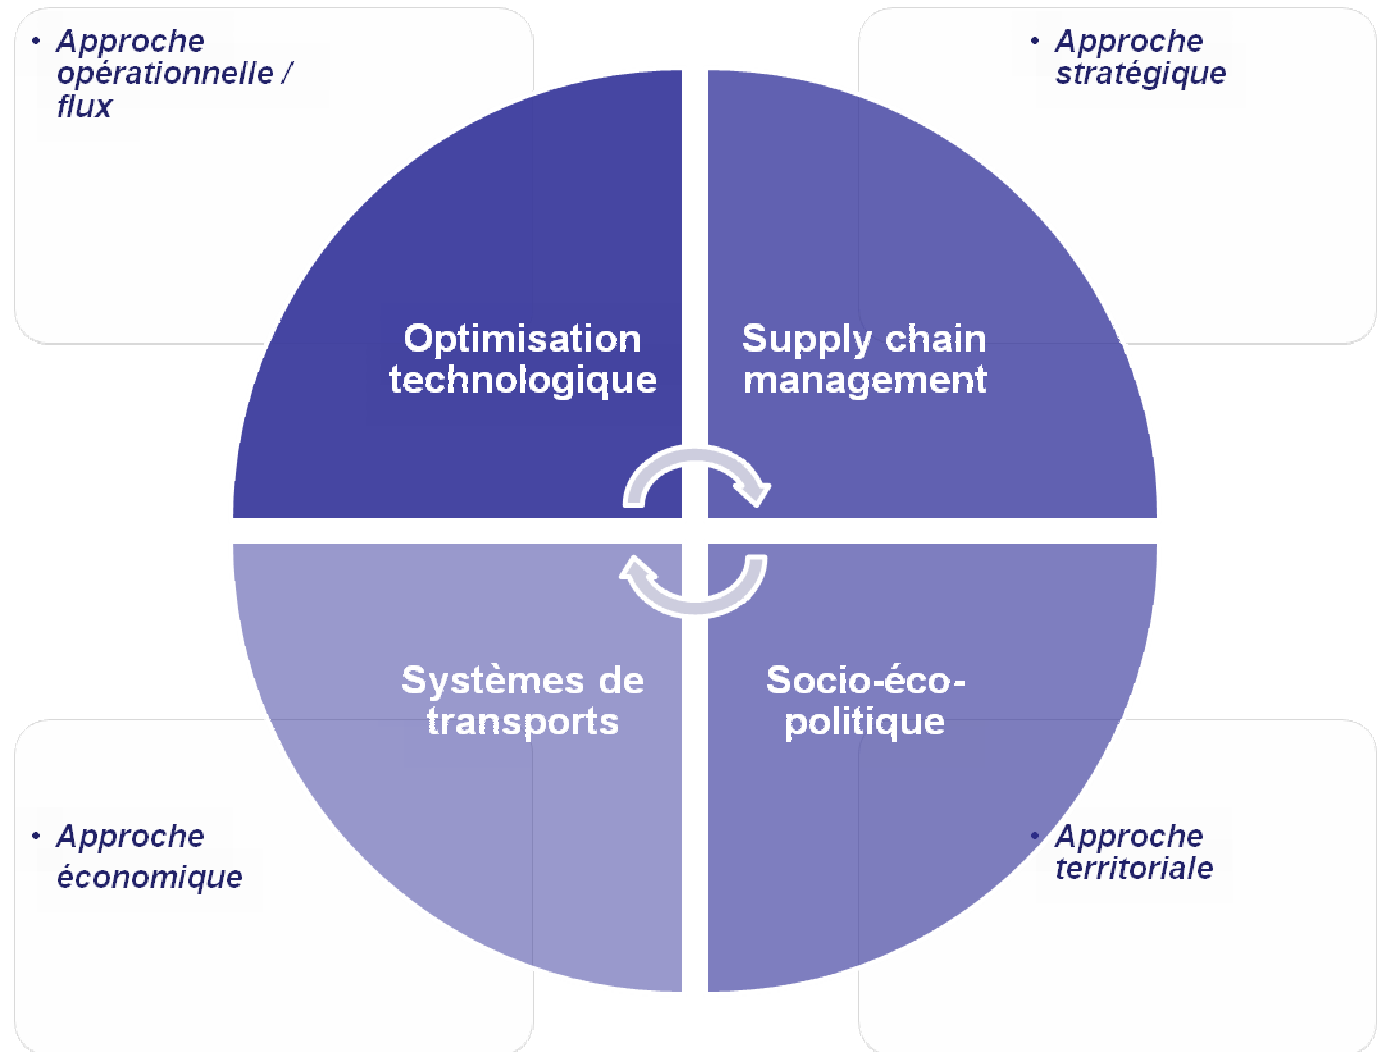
• Approche opérationnelle / flux

• Approche stratégique

Optimisation technologique

Supply chain management

Systèmes de transports

Socio-éco-politique

• Approche économique

• Approche territoriale